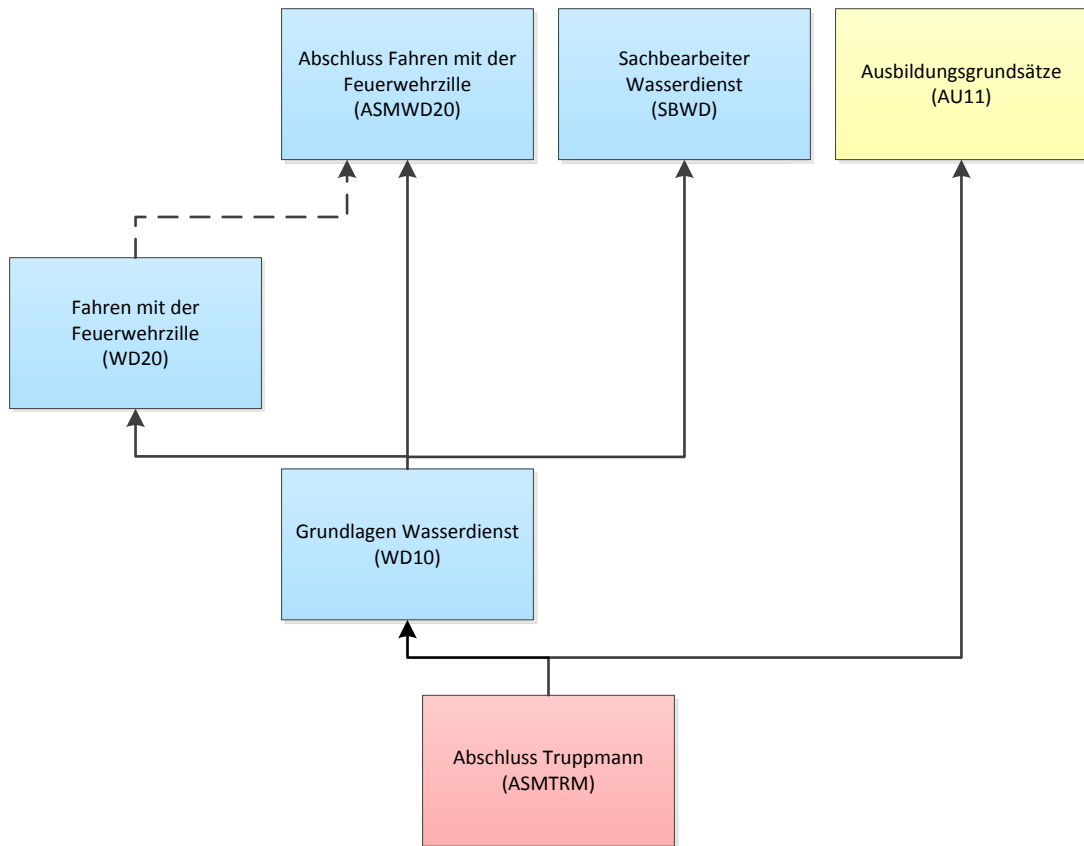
Abschluss Fahren mit der Feuerwehrzille
(ASMWD20)

Sachbearbeiter Wasserdienst
(SBWD)

Ausbildungsgrundsätze
(AU11)

Fahren mit der Feuerwehrzille
(WD20)

Grundlagen Wasserdienst
(WD10)

Abschluss Truppmann
(ASMTRM)